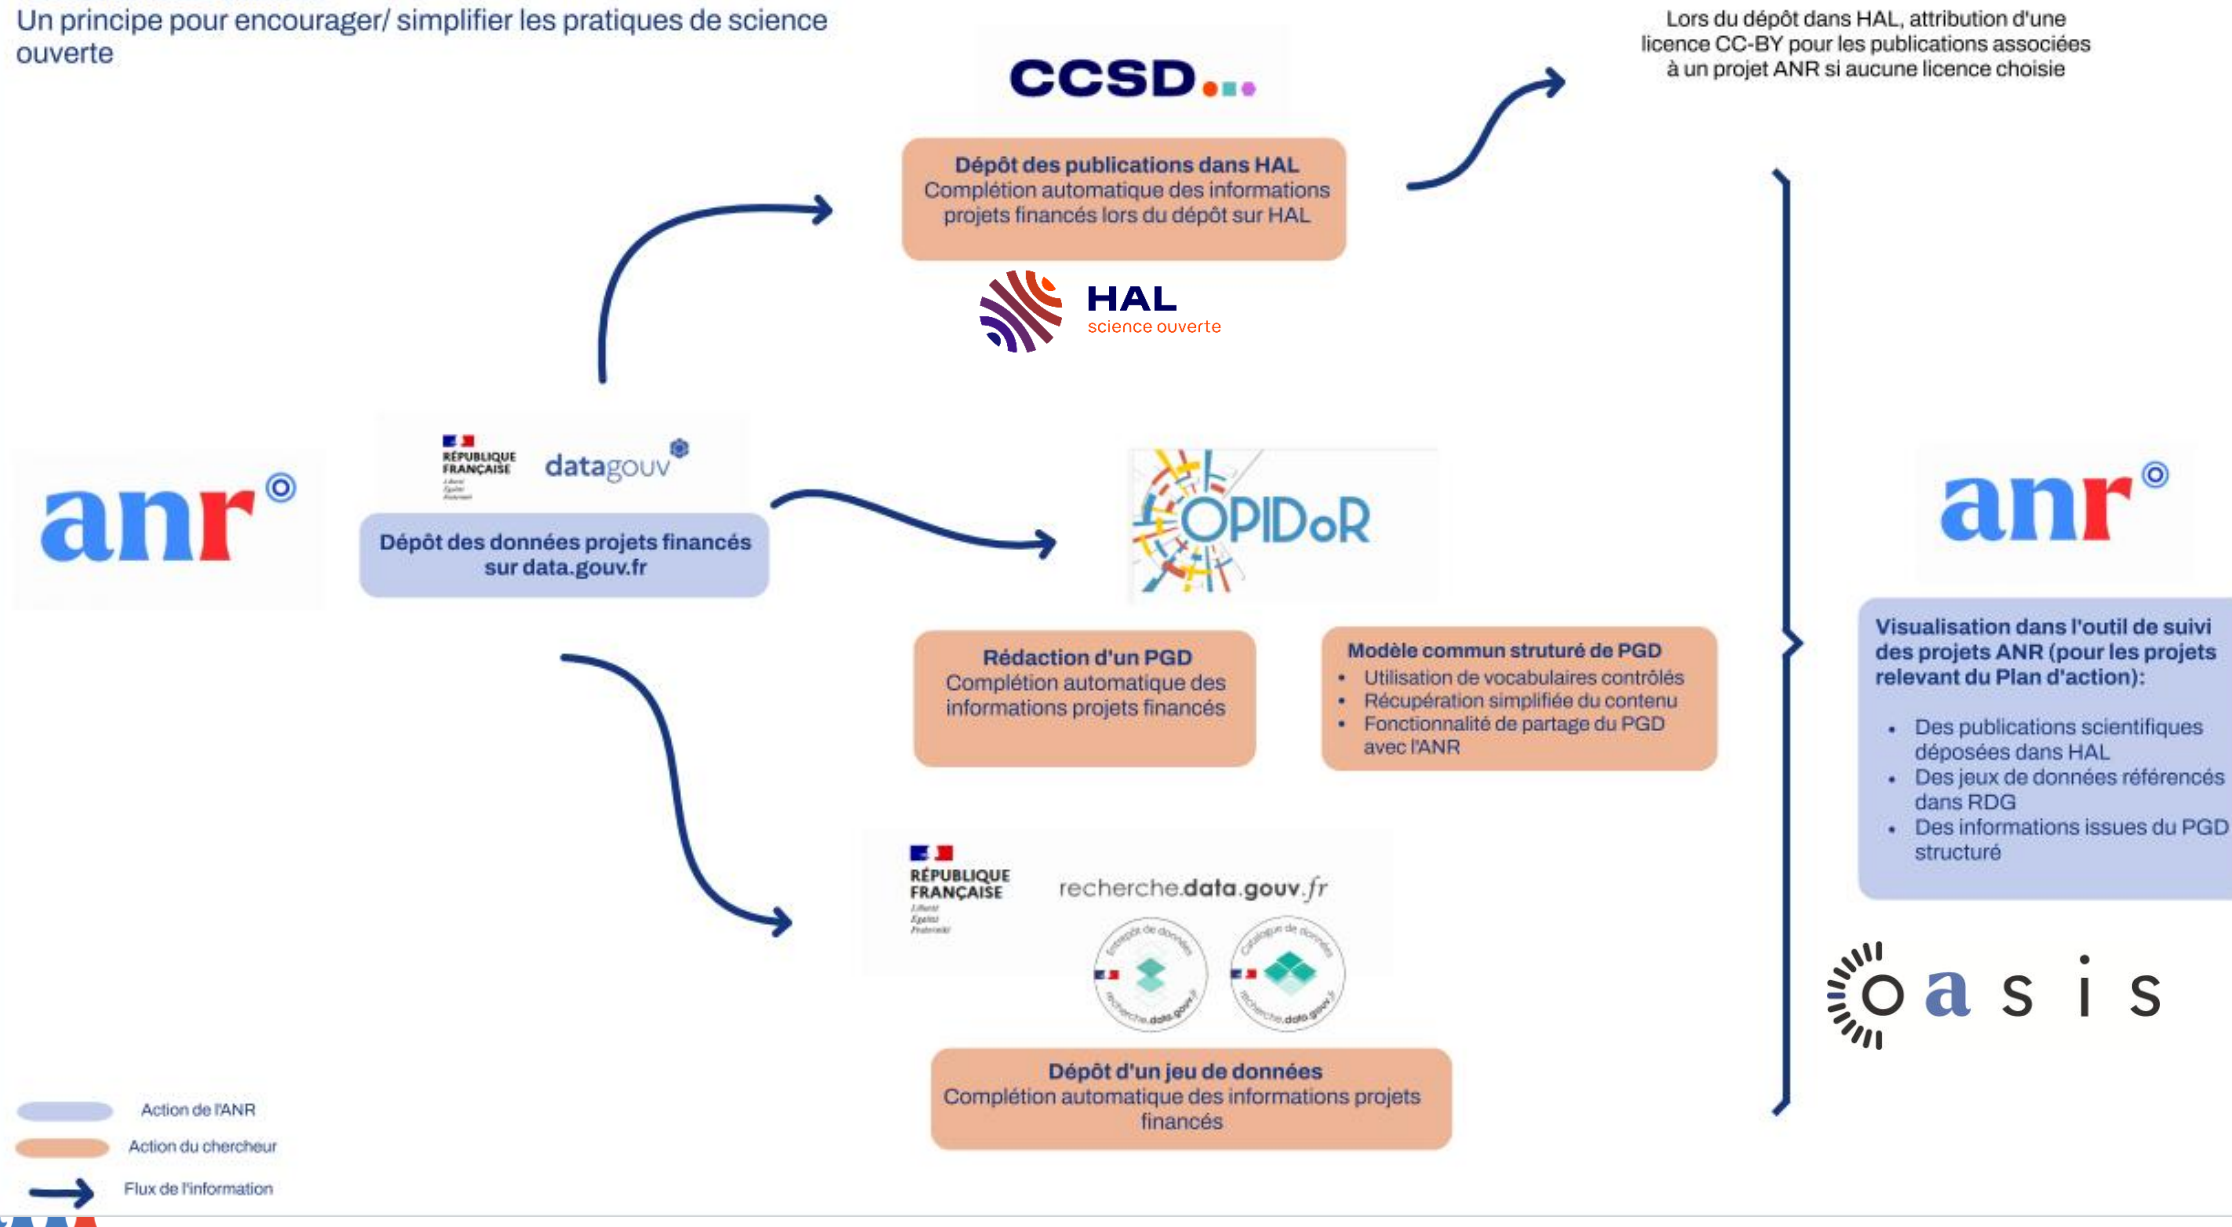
Un principe pour encourager/ simplifier les pratiques de science ouverte

CCSD

Lors du dépôt dans HAL, attribution d'une licence CC-BY pour les publications associées à un projet ANR si aucune licence choisie

Dépôt des publications dans HAL
Complétion automatique des informations projets financés lors du dépôt sur HAL

HAL
science ouverte

anr

RÉPUBLIQUE FRANÇAISE
datagouv

Dépôt des données projets financés sur data.gouv.fr

OPIDoR

anr

Rédaction d'un PGD
Complétion automatique des informations projets financés

Modèle commun struturé de PGD
• Utilisation de vocabulaires contrôlés
• Récupération simplifiée du contenu
• Fonctionnalité de partage du PGD avec l'ANR

Visualisation dans l'outil de suivi des projets ANR (pour les projets relevant du Plan d'action):
• Des publications scientifiques déposées dans HAL
• Des jeux de données référencés dans RDG
• Des informations issues du PGD structuré

RÉPUBLIQUE FRANÇAISE
recherche.data.gouv.fr

oasis

Dépôt d'un jeu de données
Complétion automatique des informations projets financés

Action de l'ANR
Action du chercheur
Flux de l'information